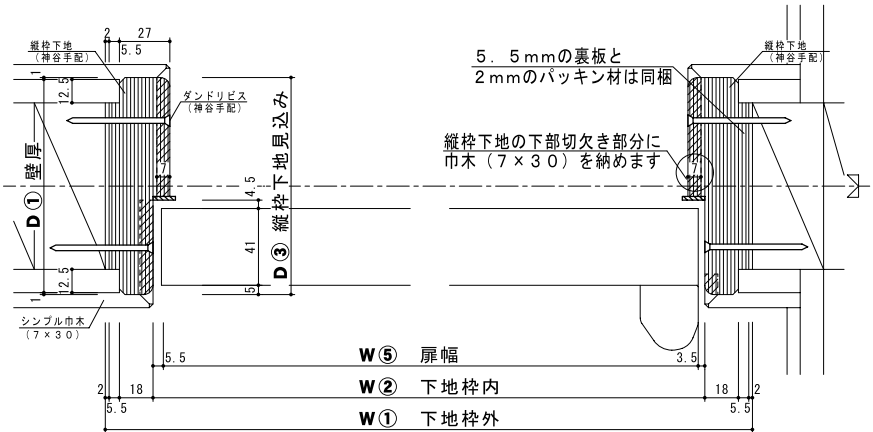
縦枠下地
（神谷手配）
2
27
5.5
1
12.5
ダンドリビス
（神谷手配）
D① 壁厚
D③ 縦枠下地見込み
4.5
41
5
12.5
1
シンプル巾木
（7×30）

5．5mmの裏板と
2mmのパッキン材は同梱
縦枠下地
（神谷手配）
縦枠下地の下部切欠き部分に
巾木（7×30）を納めます
7

W⑤ 扉幅
5.5
3.5
W② 下地枠内
2
18
18
2
W① 下地枠外
5.5
5.5